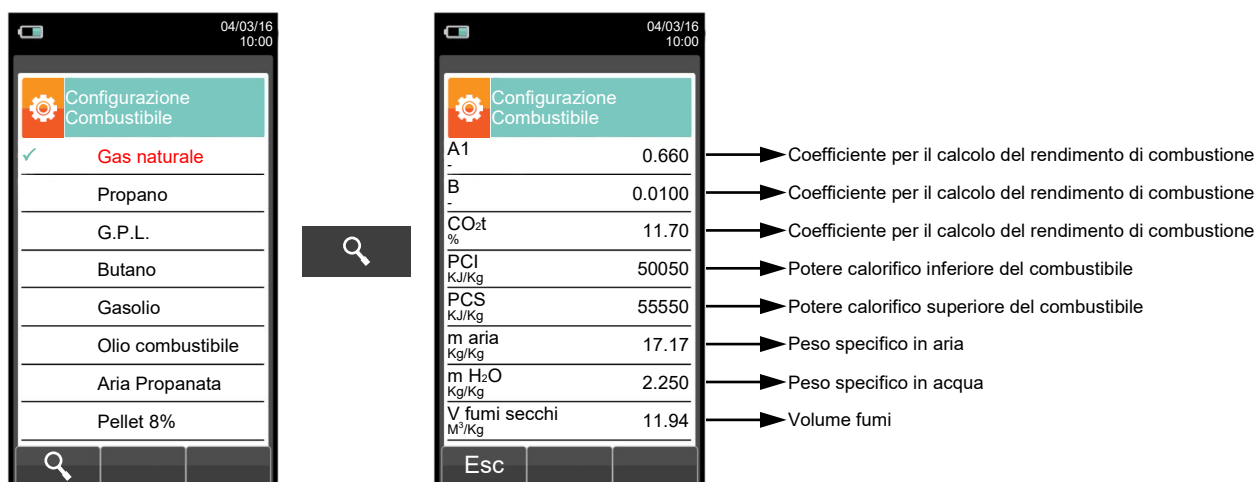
04/03/16
10:00

Configurazione Combustibile

✓ Gas naturale

Propano

G.P.L.

Butano

Gasolio

Olio combustibile

Aria Propanata

Pellet 8%

04/03/16
10:00

Configurazione Combustibile

A1
-
0.660
Coefficiente per il calcolo del rendimento di combustione

B
-
0.0100
Coefficiente per il calcolo del rendimento di combustione

$CO_2$t
%
11.70
Coefficiente per il calcolo del rendimento di combustione

PCI
KJ/Kg
50050
Potere calorifico inferiore del combustibile

PCS
KJ/Kg
55550
Potere calorifico superiore del combustibile

m aria
Kg/Kg
17.17
Peso specifico in aria

m $H_2O$
Kg/Kg
2.250
Peso specifico in acqua

V fumi secchi
$M^3$/Kg
11.94
Volume fumi

Esc